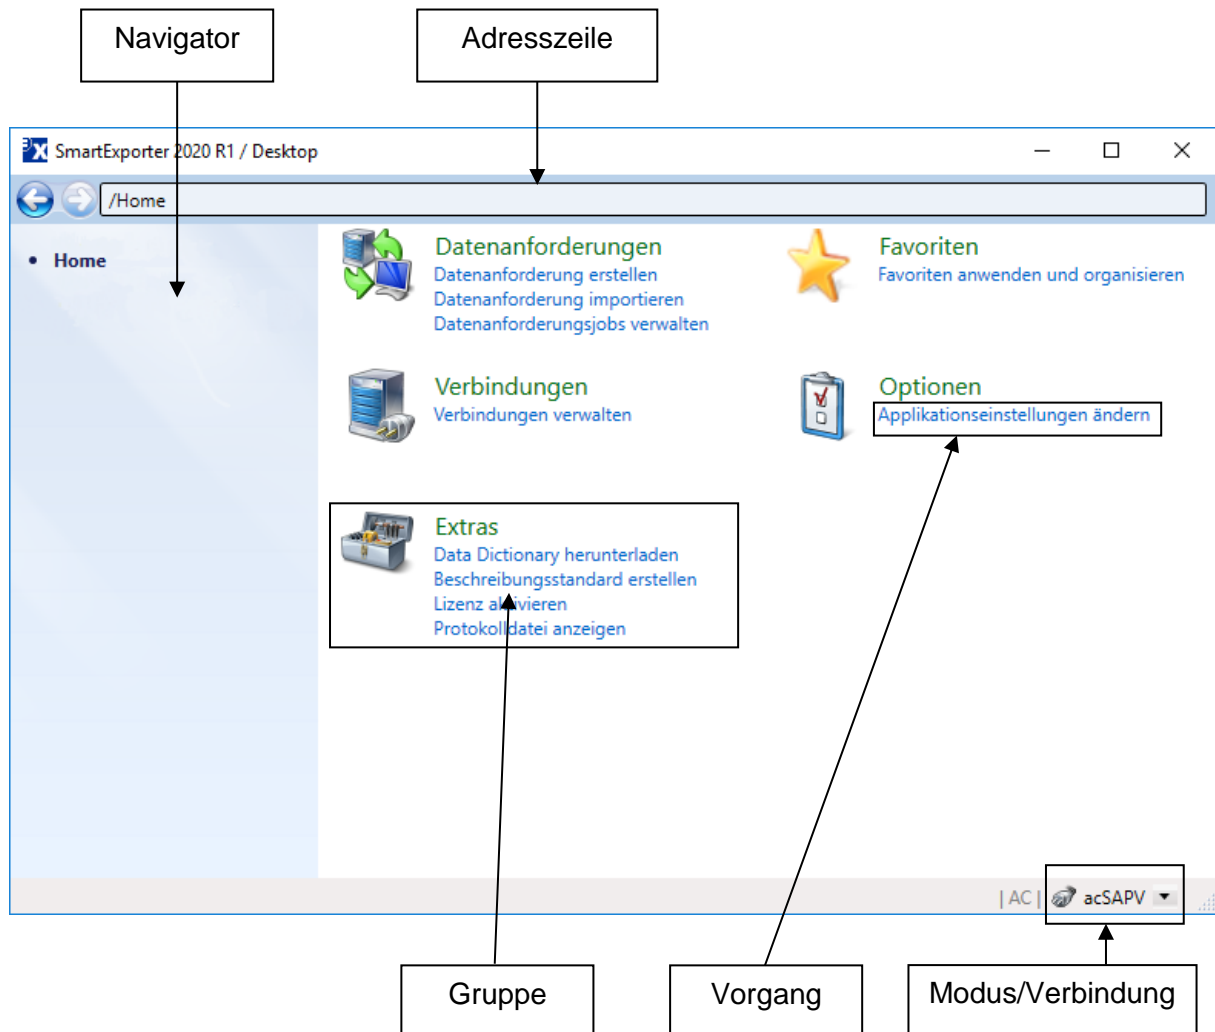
Navigator

Adresszeile

SmartExporter 2020 R1 / Desktop

/Home

• Home

Datenanforderungen
Datenanforderung erstellen
Datenanforderung importieren
Datenanforderungsjobs verwalten

Favoriten
Favoriten anwenden und organisieren

Verbindungen
Verbindungen verwalten

Optionen
Applikationseinstellungen ändern

Extras
Data Dictionary herunterladen
Beschreibungsstandard erstellen
Lizenz aktivieren
Protokolldatei anzeigen

| AC | acSAPV

Gruppe

Vorgang

Modus/Verbindung